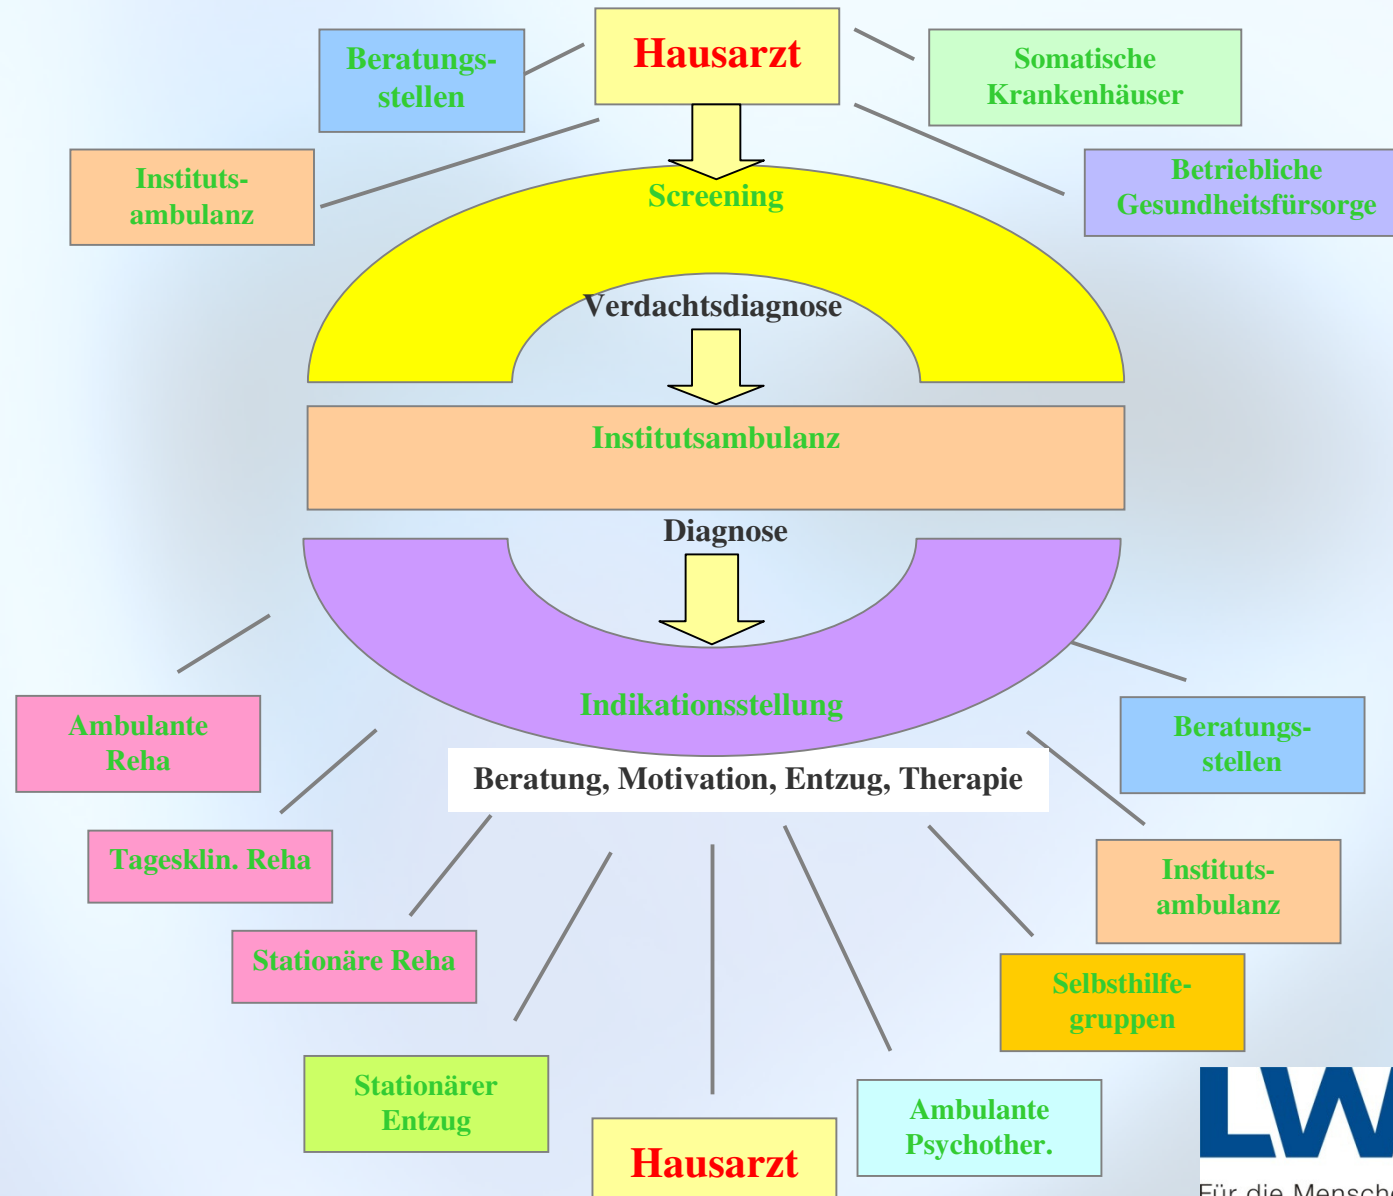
Hausarzt

Beratungsstellen

Somatische Krankenhäuser

Institutsambulanz

Betriebliche Gesundheitsfürsorge

Screening

Verdachtsdiagnose

Institutsambulanz

Diagnose

Indikationsstellung

Ambulante Reha

Beratungsstellen

Beratung, Motivation, Entzug, Therapie

Tagesklin. Reha

Institutsambulanz

Stationäre Reha

Selbsthilfegruppen

Stationärer Entzug

Ambulante Psychother.

Hausarzt

LW

Für die Mensch